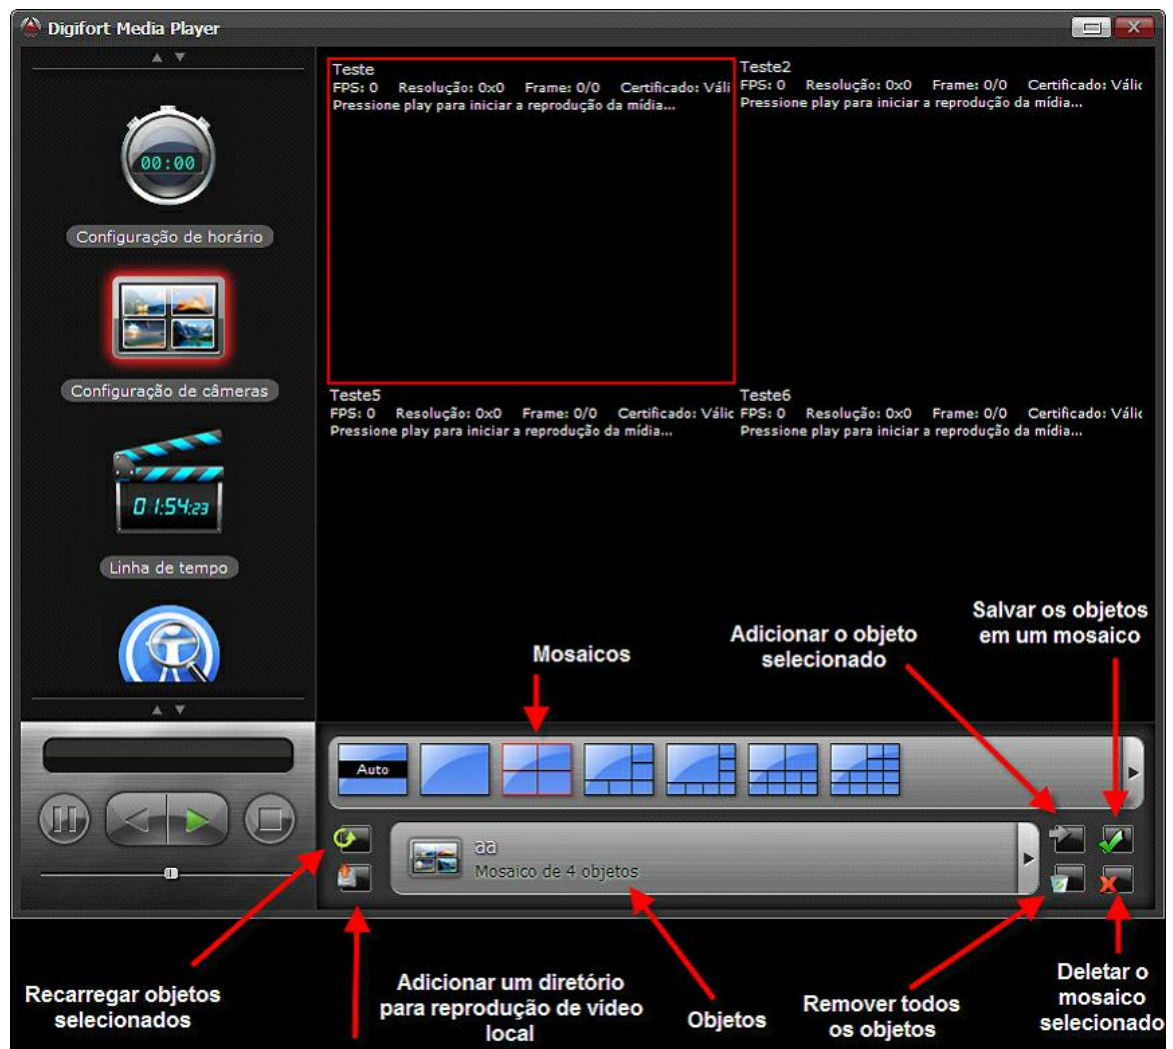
Digifort Media Player

00:00

Configuração de horário

Configuração de câmeras

01:54:23

Linha de tempo

Teste
FPS: 0 Resolução: 0x0 Frame: 0/0 Certificado: Váli
Pressione play para iniciar a reprodução da mídia...

Teste2
FPS: 0 Resolução: 0x0 Frame: 0/0 Certificado: Válic
Pressione play para iniciar a reprodução da mídia...

Teste5
FPS: 0 Resolução: 0x0 Frame: 0/0 Certificado: Válic
Pressione play para iniciar a reprodução da mídia...

Teste6
FPS: 0 Resolução: 0x0 Frame: 0/0 Certificado: Válic
Pressione play para iniciar a reprodução da mídia...

Salvar os objetos em um mosaico

Adicionar o objeto selecionado

Mosaicos

Auto

aa
Mosaico de 4 objetos

Recarregar objetos selecionados

Adicionar um diretório para reprodução de vídeo local

Objetos

Remover todos os objetos

Deletar o mosaico selecionado